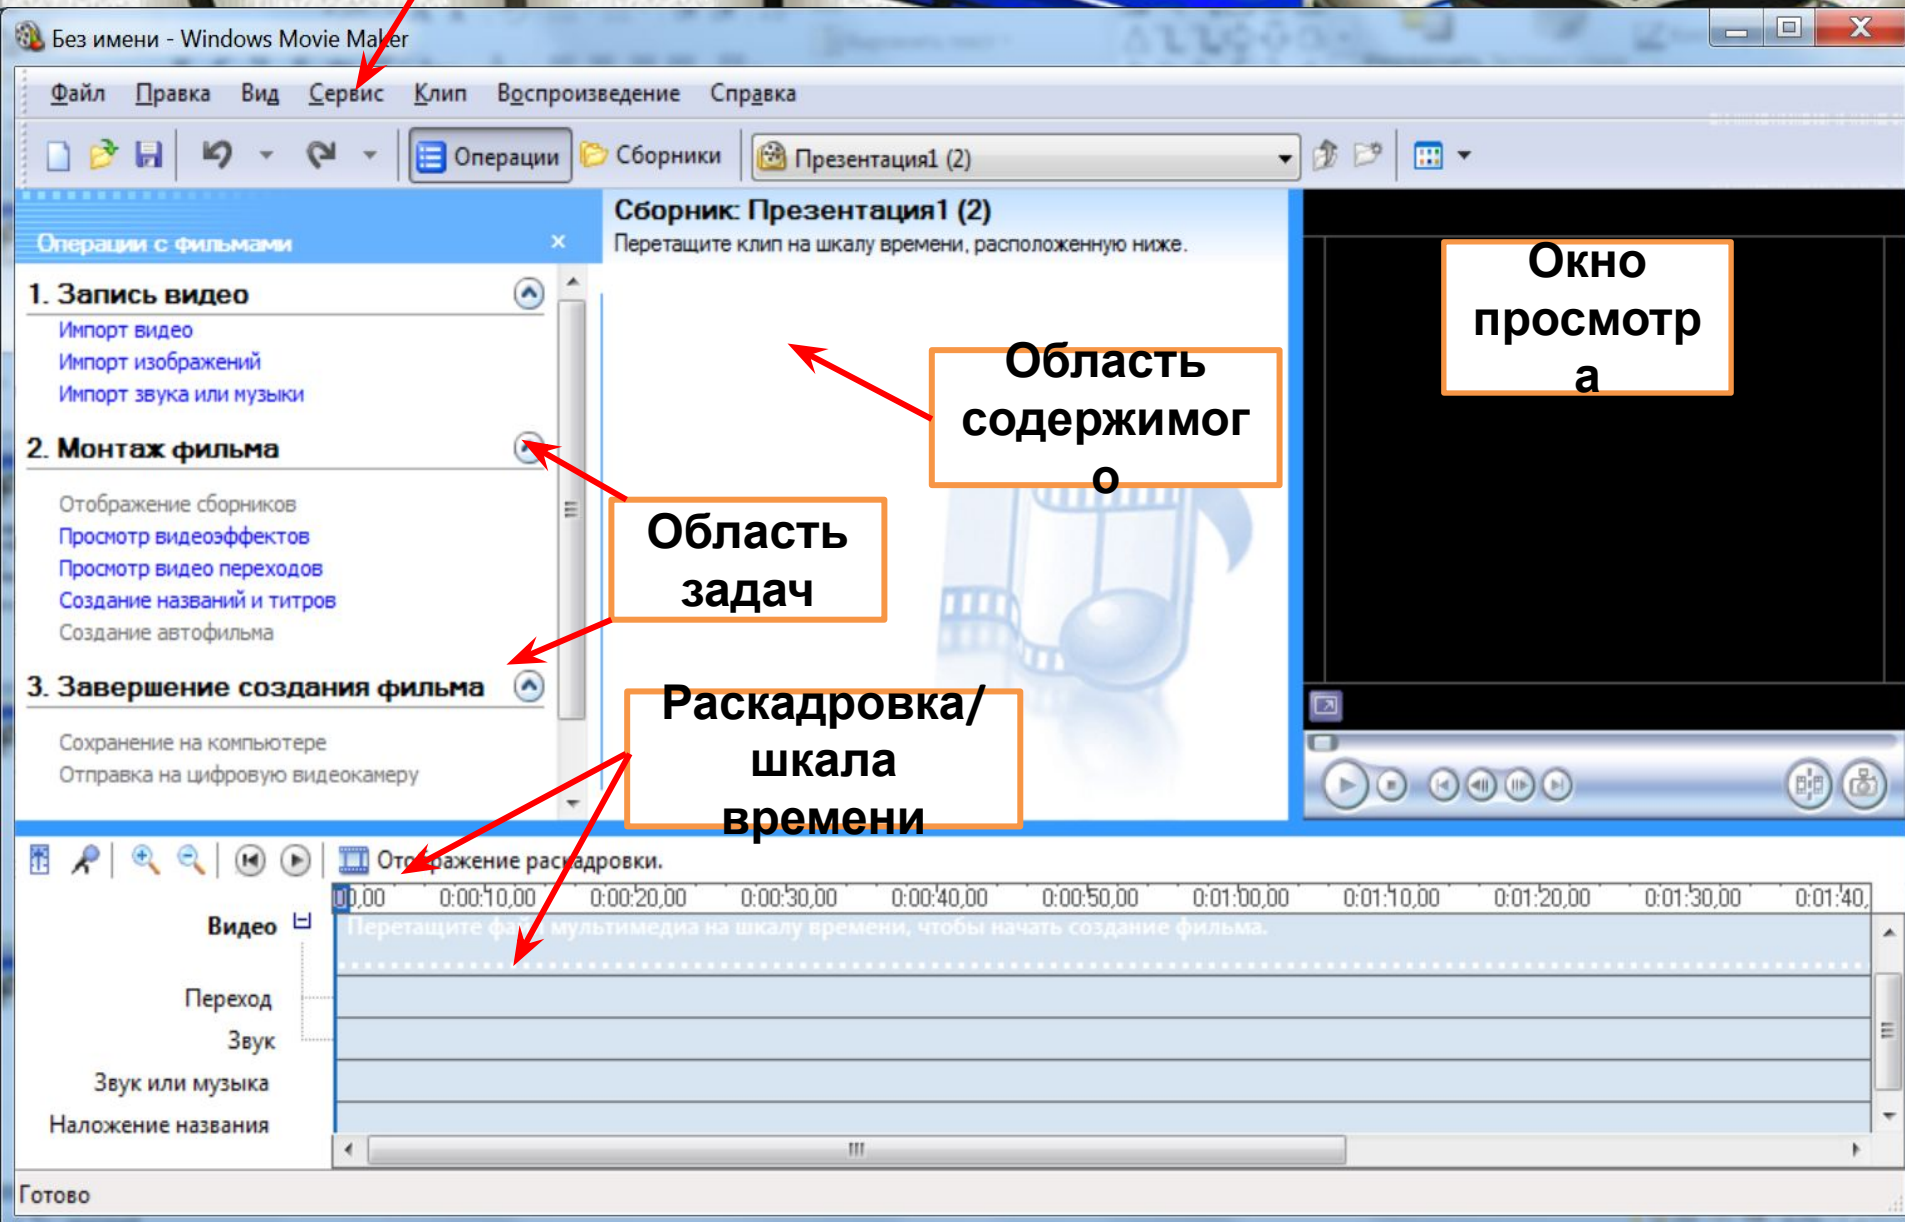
Без имени - Windows Movie Maker

Файл Правка Вид Сервис Клип Воспроизведение Справка

Операции Сборники Презентация1 (2)

Операции с фильмами ×

1. Запись видео
Импорт видео
Импорт изображений
Импорт звука или музыки

2. Монтаж фильма
Отображение сборников
Просмотр видеоэффектов
Просмотр видео переходов
Создание названий и титров
Создание автофильма

3. Завершение создания фильма
Сохранение на компьютере
Отправка на цифровую видеокамеру

Сборник: Презентация1 (2)
Перетащите клип на шкалу времени, расположенную ниже.

Область содержимого

Область задач

Окно просмотра

Раскадровка/ шкала времени

Отображение раскадровки.

0:00,00 0:00:10,00 0:00:20,00 0:00:30,00 0:00:40,00 0:00:50,00 0:01:00,00 0:01:10,00 0:01:20,00 0:01:30,00 0:01:40,

Видео
Перетащите файл мультимедиа на шкалу времени, чтобы начать создание фильма.
Переход
Звук
Звук или музыка
Наложение названия

Готово